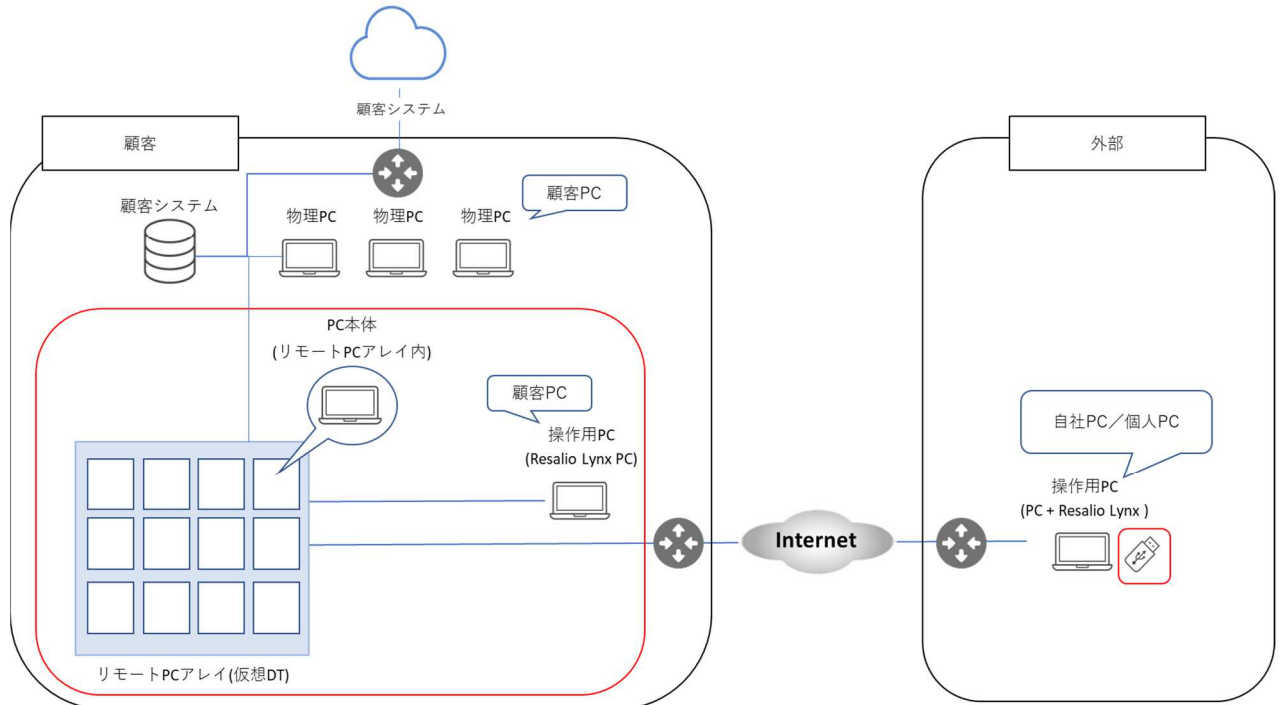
顧客システム

顧客

外部

顧客システム

物理PC 物理PC 物理PC

顧客PC

PC本体
(リモートPCアレイ内)

顧客PC

操作用PC
(Resalio Lynx PC)

自社PC／個人PC

操作用PC
(PC + Resalio Lynx )

Internet

リモートPCアレイ(仮想DT)